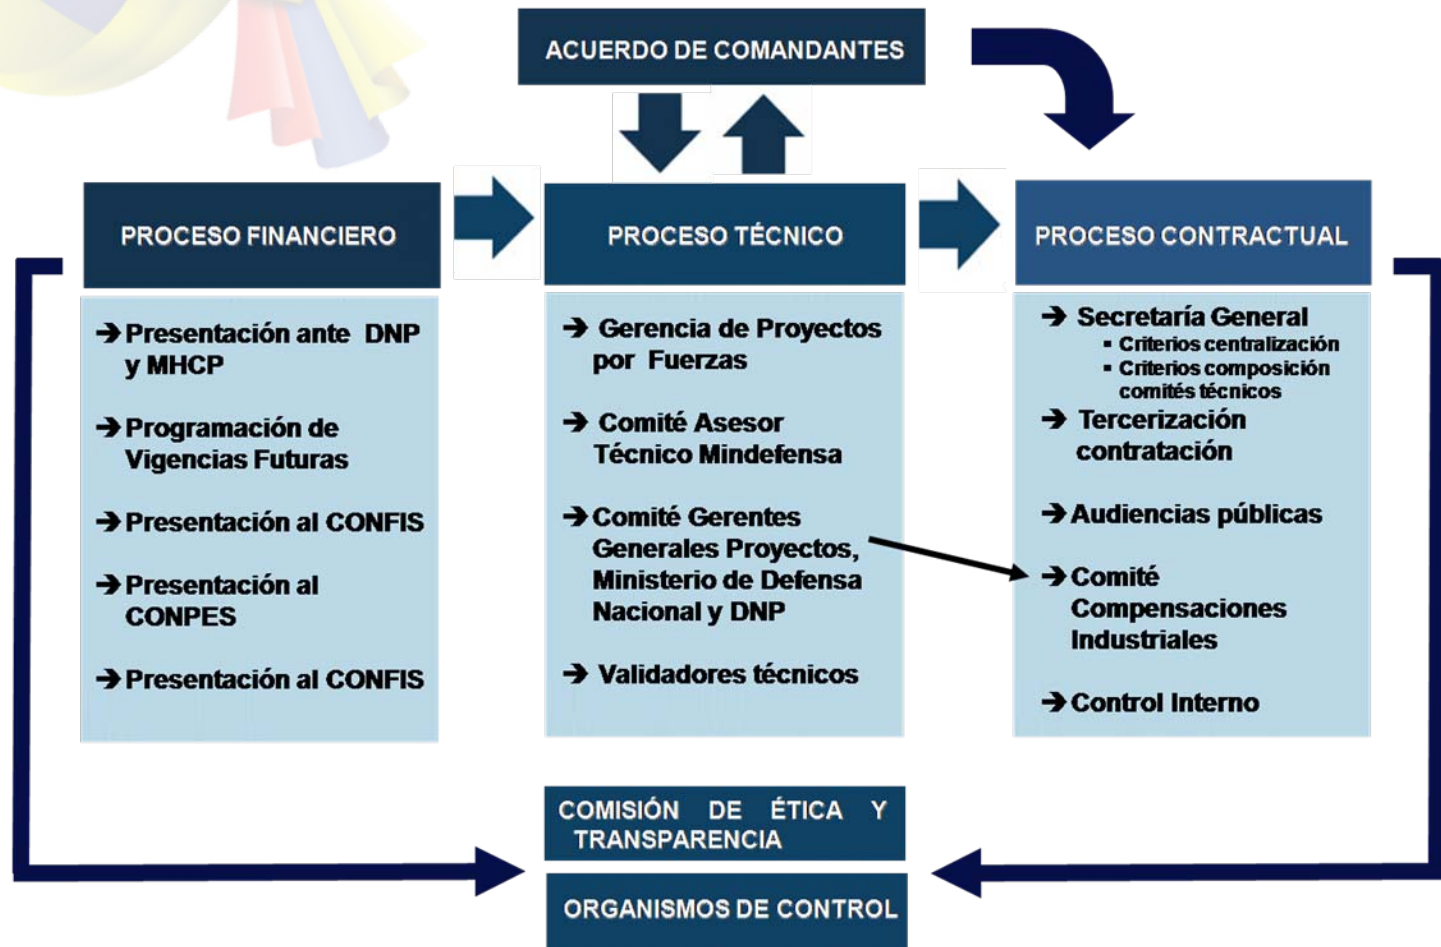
ACUERDO DE COMANDANTES

PROCESO FINANCIERO

→ Presentación ante DNP y MHCP

→ Programación de Vigencias Futuras

→ Presentación al CONFIS

→ Presentación al CONPES

→ Presentación al CONFIS

PROCESO TÉCNICO

→ Gerencia de Proyectos por Fuerzas

→ Comité Asesor Técnico Mindefensa

→ Comité Gerentes Generales Proyectos, Ministerio de Defensa Nacional y DNP

→ Validadores técnicos

PROCESO CONTRACTUAL

→ Secretaría General
▪ Criterios centralización
▪ Criterios composición comités técnicos

→ Tercerización contratación

→ Audiencias públicas

→ Comité Compensaciones Industriales

→ Control Interno

COMISIÓN DE ÉTICA Y TRANSPARENCIA

ORGANISMOS DE CONTROL